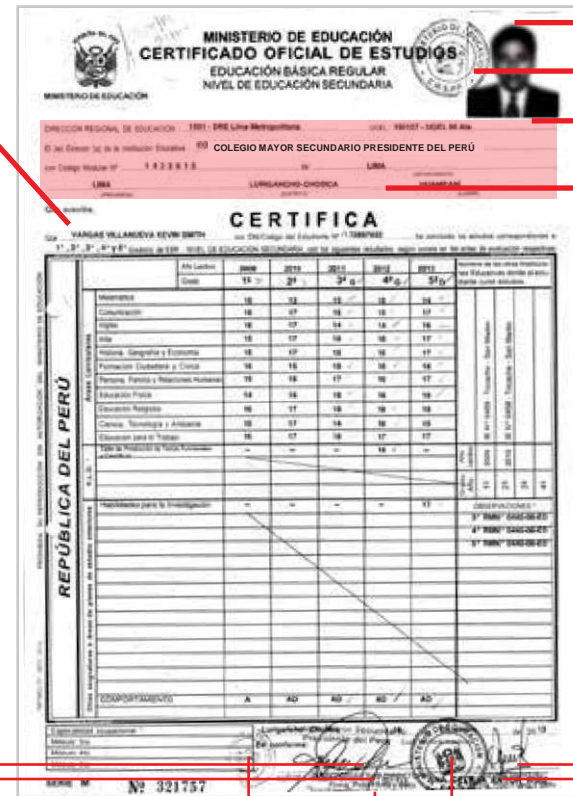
MINISTERIO DE EDUCACIÓN
CERTIFICADO OFICIAL DE ESTUDIOS
EDUCACIÓN BÁSICA REGULAR
NIVEL DE EDUCACIÓN SECUNDARIA

MINISTERIO DE EDUCACIÓN

DIRECCION REGIONAL DE EDUCACION 1501 - DRE Lima Metropolitana UGEL 150107 - UGEL 05 Ate
El (la) Director (a) de la Institución Educativa 0 COLEGIO MAYOR SECUNDARIO PRESIDENTE DEL PERÚ
con Código Modular Nº 1433615 de LIMA
LIMA LURIGANCHO-CHOSICA HUAMPANI

CERTIFICA

Que VARGAS VILLANUEVA KEVIN SMITH con DNI/Código del Estudiante Nº 73897602 ha cursado los estudios correspondientes a 1°, 2°, 3°, 4° y 5° Grados de EBR NIVEL DE EDUCACIÓN SECUNDARIA, con los siguientes calificativos, según consta en las actas de evaluación respectivas

REPÚBLICA DEL PERÚ

| | Año Lectivo | 2009 | 2010 | 2011 | 2012 | 2013 |
|---|---|---|---|---|---|---|
| | Grado | 1º | 2º | 3º | 4º | 5º |
| Áreas Curriculares | Matemática | 15 | 13 | 15 | 15 | 14 |
| | Comunicación | 16 | 17 | 16 | 15 | 17 |
| | Inglés | 16 | 17 | 14 | 14 | 16 |
| | Arte | 15 | 17 | 16 | 16 | 17 |
| | Historia, Geografía y Economía | 15 | 17 | 16 | 16 | 17 |
| | Formación Ciudadana y Cívica | 16 | 16 | 16 | 16 | 16 |
| | Persona, Familia y Relaciones Humanas | 15 | 15 | 17 | 16 | 17 |
| | Educación Física | 14 | 16 | 16 | 16 | 15 |
| | Educación Religiosa | 16 | 17 | 16 | 16 | 16 |
| | Ciencia, Tecnología y Ambiente | 16 | 17 | 14 | 16 | 15 |
| | Educación para el Trabajo | 16 | 17 | 18 | 17 | 17 |
| | Taller de Producción de Textos Funcionales | – | – | – | 16 | – |
| | Habilidades para la Investigación | – | – | – | – | 17 |
| | COMPORTAMIENTO | A | AD | AD | AD | AD |

Nombre de las Instituciones Educativas donde el alumno curso estudios.
0 Nº 0466 Tocache - San Martín
0 Nº 0466 Tocache - San Martín
2009 2010 2011 2012 2013

OBSERVACIONES:
3° RMN° 0440-08-ED
4° RMN° 0440-08-ED
5° RMN° 0440-08-ED

Capacidad Ocupacional
Módulo: 1ro
Módulo: 2do

SERIE Nº 321757